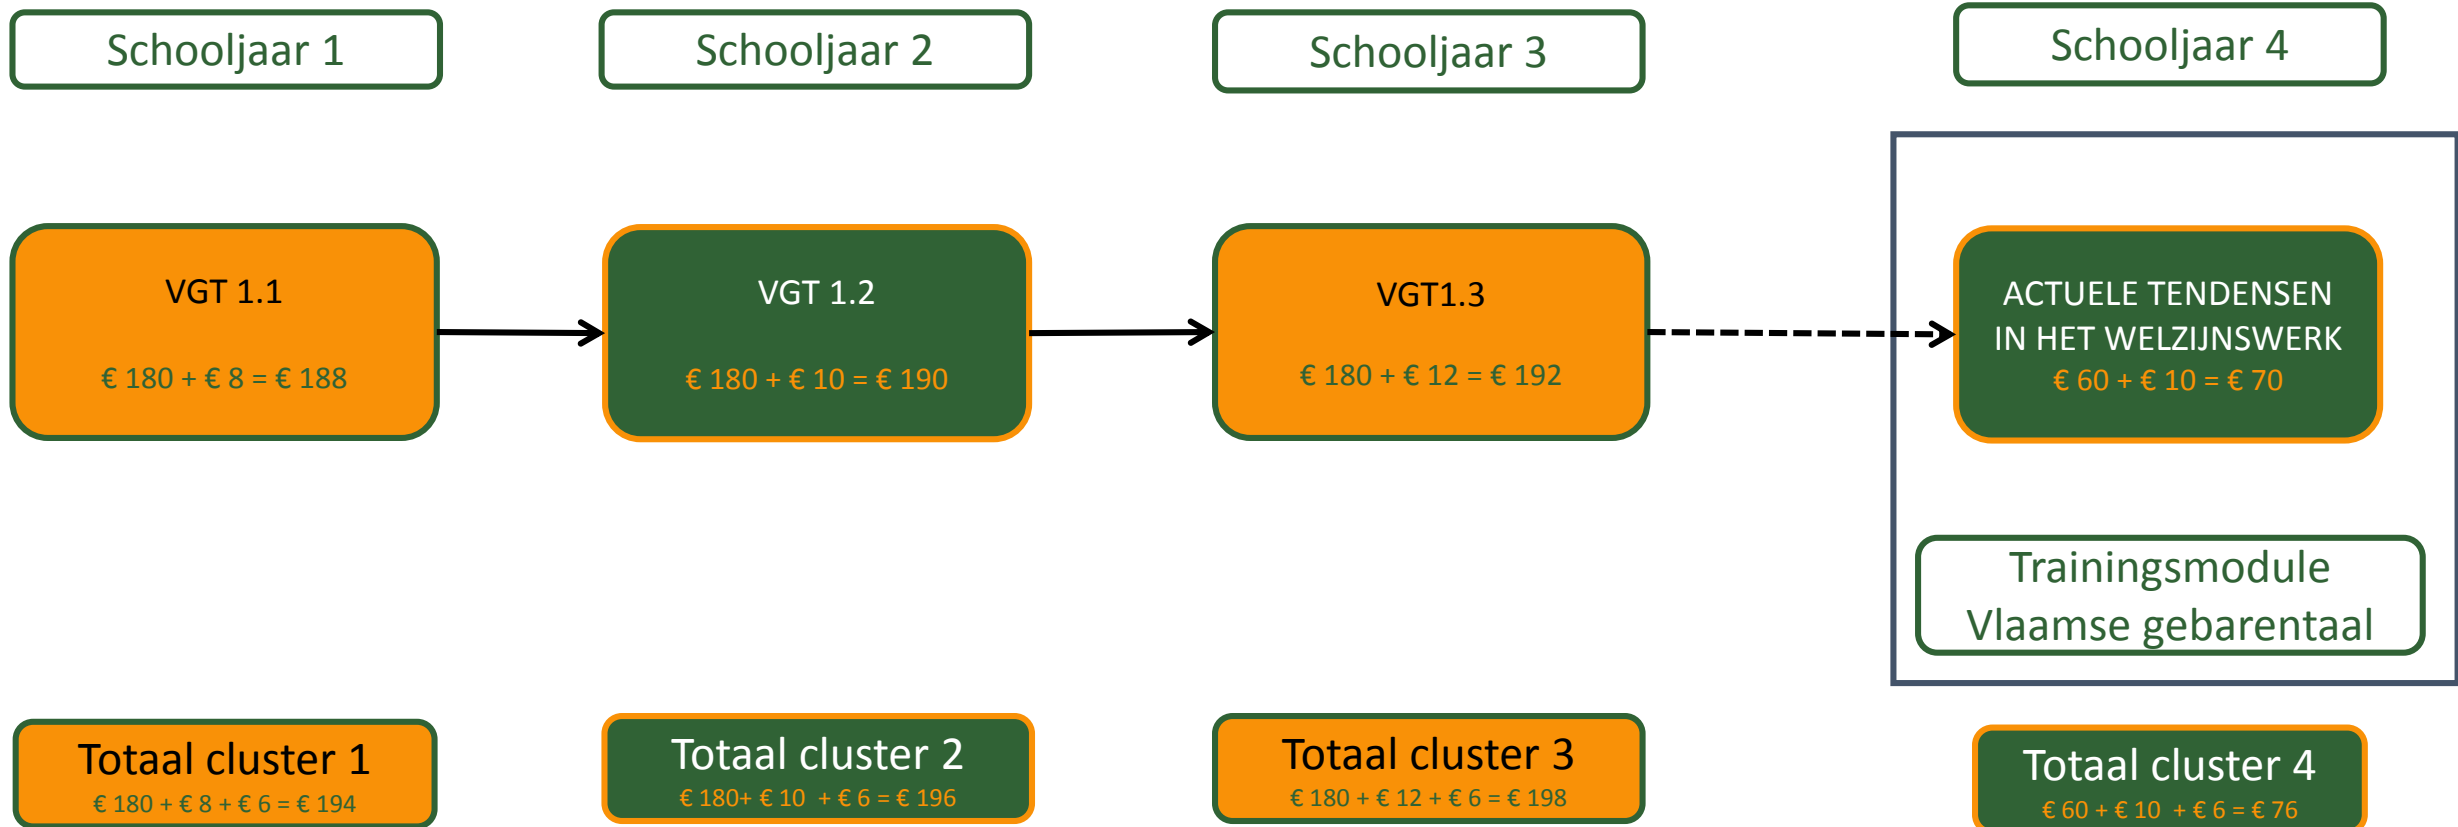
Schooljaar 1

Schooljaar 2

Schooljaar 3

Schooljaar 4

VGT 1.1

€ 180 + € 8 = € 188

VGT 1.2

€ 180 + € 10 = € 190

VGT1.3

€ 180 + € 12 = € 192

ACTUELE TENDENSEN IN HET WELZIJNSWERK
€ 60 + € 10 = € 70

Trainingsmodule Vlaamse gebarentaal

Totaal cluster 1
€ 180 + € 8 + € 6 = € 194

Totaal cluster 2
€ 180+ € 10 + € 6 = € 196

Totaal cluster 3
€ 180 + € 12 + € 6 = € 198

Totaal cluster 4
€ 60 + € 10 + € 6 = € 76